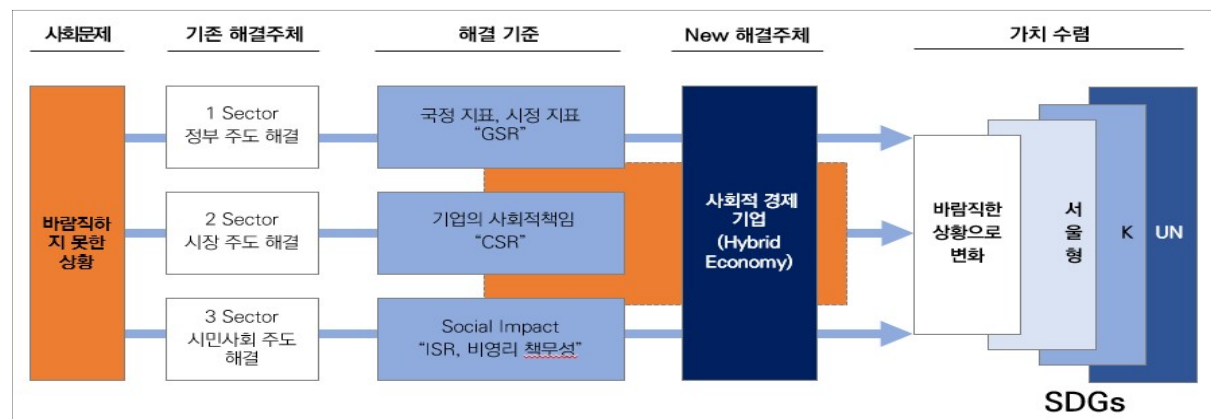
사회문제

기존 해결주체

해결 기준

New 해결주체

가치 수렴

바람직하지 못한 상황

1 Sector
정부 주도 해결

2 Sector
시장 주도 해결

3 Sector
시민사회 주도 해결

국정 지표, 시정 지표
"GSR"

기업의 사회적책임
"CSR"

Social Impact
"ISR, 비영리 책무성"

사회적 경제 기업
(Hybrid Economy)

바람직한 상황으로 변화

서울형

K

UN

SDGs